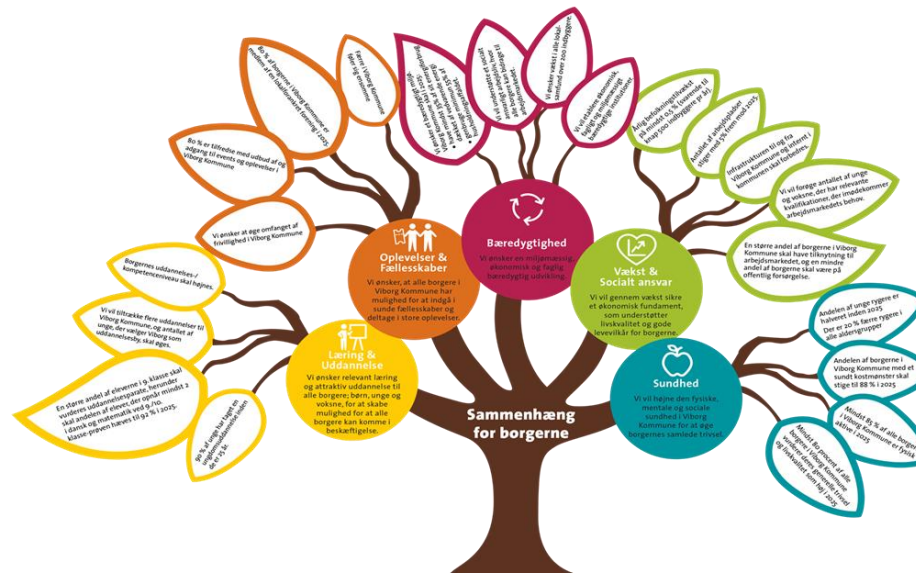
Sammenhæng for borgerne

Oplevelser & Fællesskaber
Vi ønsker, at alle borgere i Viborg Kommune har mulighed for at indgå i sunde fællesskaber og deltage i store oplevelser.

80 % af borgerne i Viborg Kommune er medlem af en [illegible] forening i 2025.

Flere i Viborg Kommune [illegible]

80 % er tilfredse med udbud af og adgang til events og oplevelser i Viborg Kommune

Vi ønsker at øge omfanget af frivillighed i Viborg Kommune

Bæredygtighed
Vi ønsker en miljømæssig, økonomisk og faglig bæredygtig udvikling.

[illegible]

Vi vil understøtte lokalt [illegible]

Vi ønsker vækst i alle lokalsamfund over 200 indbyggere

Vi vil sikre økonomisk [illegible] bæredygtige institutioner

Vækst & Socialt ansvar
Vi vil gennem vækst sikre et økonomisk fundament, som understøtter livskvalitet og gode levevilkår for borgerne.

Årlig befolkningstilvækst på mindst 0,5 % (svarende til knap 500 indbyggere pr. år).

Antallet af arbejdspladser stiger med 5 % frem mod 2025.

Infrastrukturen til og fra Viborg Kommune og internt i kommunen skal forbedres.

Vi vil forøge antallet af unge og voksne, der har relevante kvalifikationer, der imødekommer arbejdsmarkedets behov.

En større andel af borgerne i Viborg Kommune skal have tilknytning til arbejdsmarkedet, og en mindre andel af borgerne skal være på offentlig forsørgelse.

Læring & Uddannelse
Vi ønsker relevant læring og attraktiv uddannelse til alle borgere; børn, unge og voksne, for at skabe mulighed for at alle borgere kan komme i beskæftigelse.

Borgernes uddannelses-/kompetenceniveau skal højnes.

Vi vil tiltrække flere uddannelser til Viborg Kommune, og antallet af unge, der vælger Viborg som uddannelsesby, skal øges.

En større andel af eleverne i 9. klasse skal vurderes uddannelsesparate, herunder skal andelen af elever, der opnår mindst 2 i dansk og matematik ved 9./10. klasse-prøven hæves til 92 % i 2025.

90 % af unge har taget en ungdomsuddannelse som 25 år.

Sundhed
Vi vil højne den fysiske, mentale og sociale sundhed i Viborg Kommune for at øge borgernes samlede trivsel.

Andelen af unge rygere er halveret inden 2025. Der er 20 % færre rygere i alle aldersgrupper

Andelen af borgerne i Viborg Kommune med et sundt kostmønster skal stige til 88 % i 2025

Mindst 85 % af alle borgere i Viborg Kommune er fysisk aktive i 2025

Mindst 80 procent af alle borgere i Viborg Kommune vurderer deres generelle trivsel og livskvalitet som høj i 2025